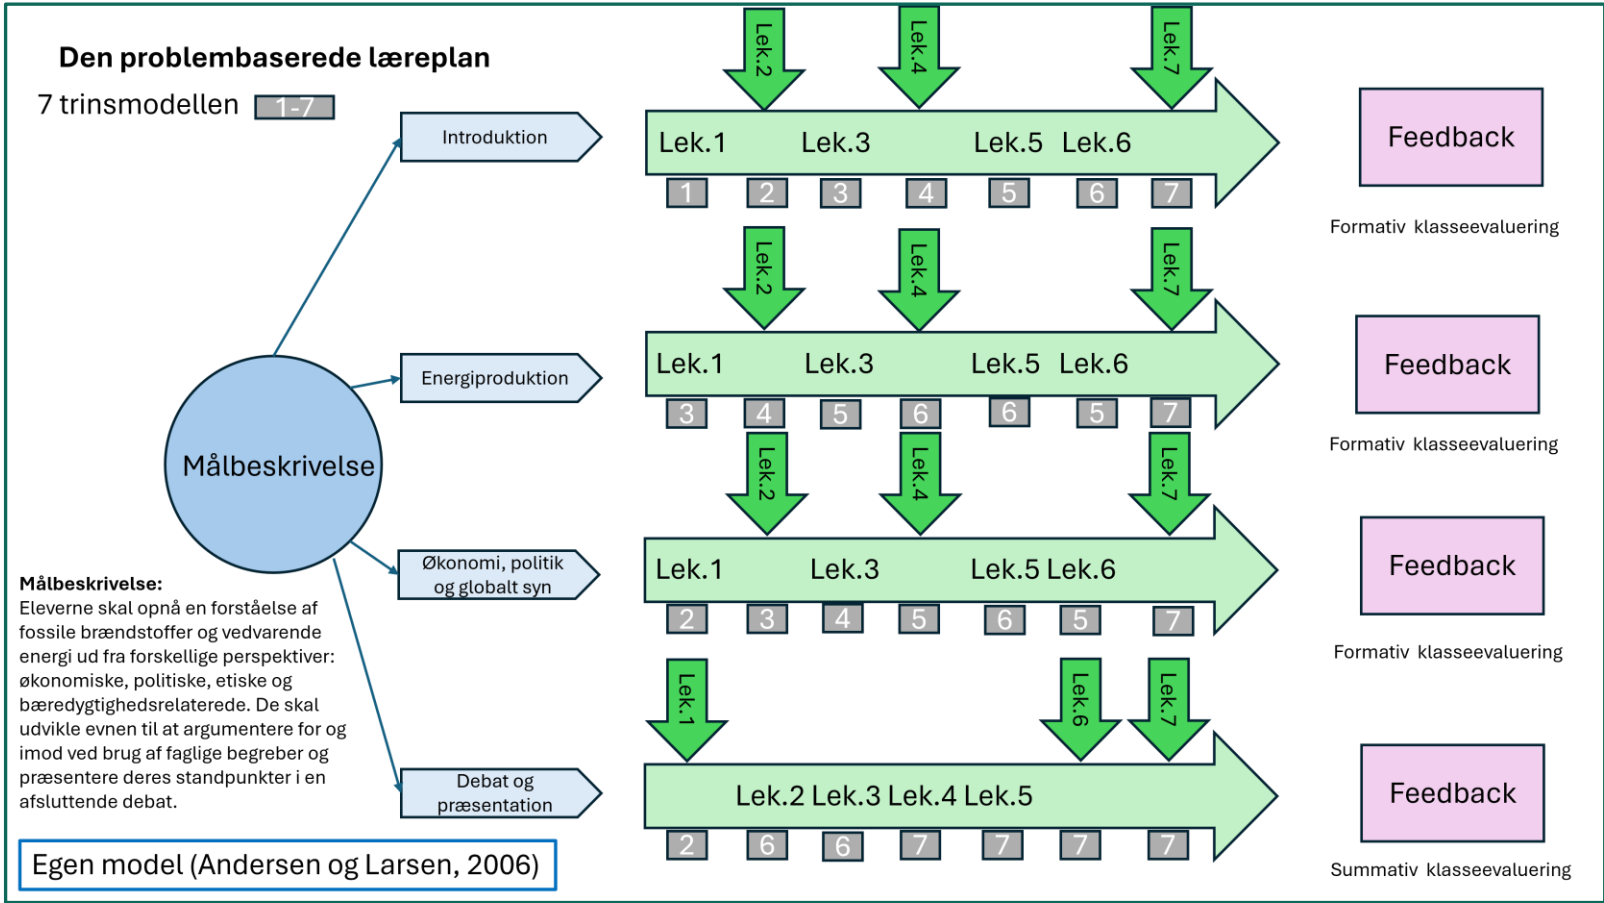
Den problembaserede læreplan

7 trinsmodellen 1-7

Introduktion

Lek.2 Lek.4 Lek.7

Lek.1 Lek.3 Lek.5 Lek.6

1 2 3 4 5 6 7

Feedback

Formativ klasseevaluering

Energiproduktion

Lek.2 Lek.4 Lek.7

Lek.1 Lek.3 Lek.5 Lek.6

3 4 5 6 6 5 7

Feedback

Formativ klasseevaluering

Målbeskrivelse

Økonomi, politik og globalt syn

Lek.2 Lek.4 Lek.7

Lek.1 Lek.3 Lek.5 Lek.6

2 3 4 5 6 5 7

Feedback

Formativ klasseevaluering

Målbeskrivelse:
Eleverne skal opnå en forståelse af fossile brændstoffer og vedvarende energi ud fra forskellige perspektiver: økonomiske, politiske, etiske og bæredygtighedsrelaterede. De skal udvikle evnen til at argumentere for og imod ved brug af faglige begreber og præsentere deres standpunkter i en afsluttende debat.

Debat og præsentation

Lek.1 Lek.6 Lek.7

Lek.2 Lek.3 Lek.4 Lek.5

2 6 6 7 7 7 7

Feedback

Summativ klasseevaluering

Egen model (Andersen og Larsen, 2006)